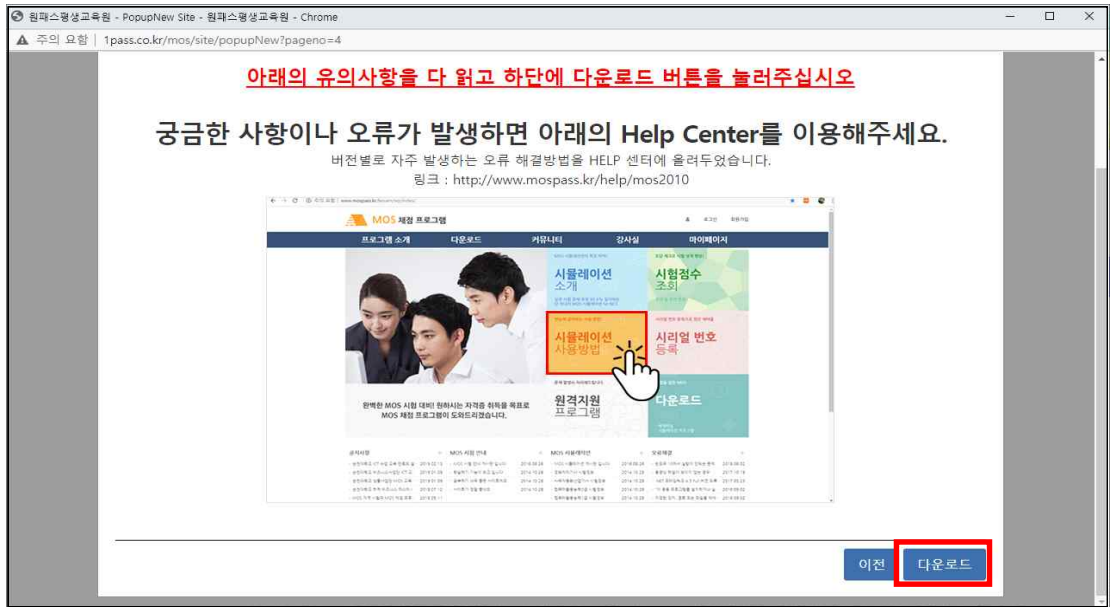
원패스평생교육원 - PopupNew Site - 원패스평생교육원 - Chrome

주의 요함 | 1pass.co.kr/mos/site/popupNew?pageno=4

아래의 유의사항을 다 읽고 하단에 다운로드 버튼을 눌러주십시오

궁금한 사항이나 오류가 발생하면 아래의 Help Center를 이용해주세요.

버전별로 자주 발생하는 오류 해결방법을 HELP 센터에 올려두었습니다.
링크 : http://www.mospass.kr/help/mos2010

MOS 채점 프로그램

로그인 회원가입

프로그램 소개 다운로드 커뮤니티 강사실 마이페이지

시뮬레이션 소개

시험점수 조회

시뮬레이션 사용방법

시리얼 번호 등록

원격지원 프로그램

다운로드

완벽한 MOS 시험 대비! 원하시는 자격증 취득을 목표로 MOS 채점 프로그램이 도와드리겠습니다.

공지사항

MOS 시험 안내

MOS 시뮬레이션

오류해결

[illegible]

이전

다운로드